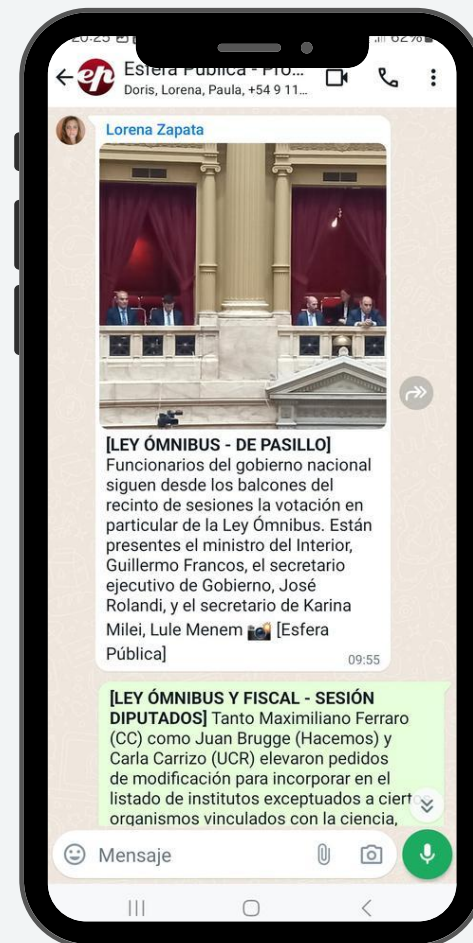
20:25 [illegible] 62%

Esfera Pública - Pro...
Doris, Lorena, Paula, +54 9 11...

Lorena Zapata

[LEY ÓMNIBUS - DE PASILLO]
Funcionarios del gobierno nacional siguen desde los balcones del recinto de sesiones la votación en particular de la Ley Ómnibus. Están presentes el ministro del Interior, Guillermo Francos, el secretario ejecutivo de Gobierno, José Rolandi, y el secretario de Karina Milei, Lule Menem 📷 [Esfera Pública]
09:55

[LEY ÓMNIBUS Y FISCAL - SESIÓN DIPUTADOS] Tanto Maximiliano Ferraro (CC) como Juan Brugge (Hacemos) y Carla Carrizo (UCR) elevaron pedidos de modificación para incorporar en el listado de institutos exceptuados a cier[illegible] organismos vinculados con la ciencia,

Mensaje